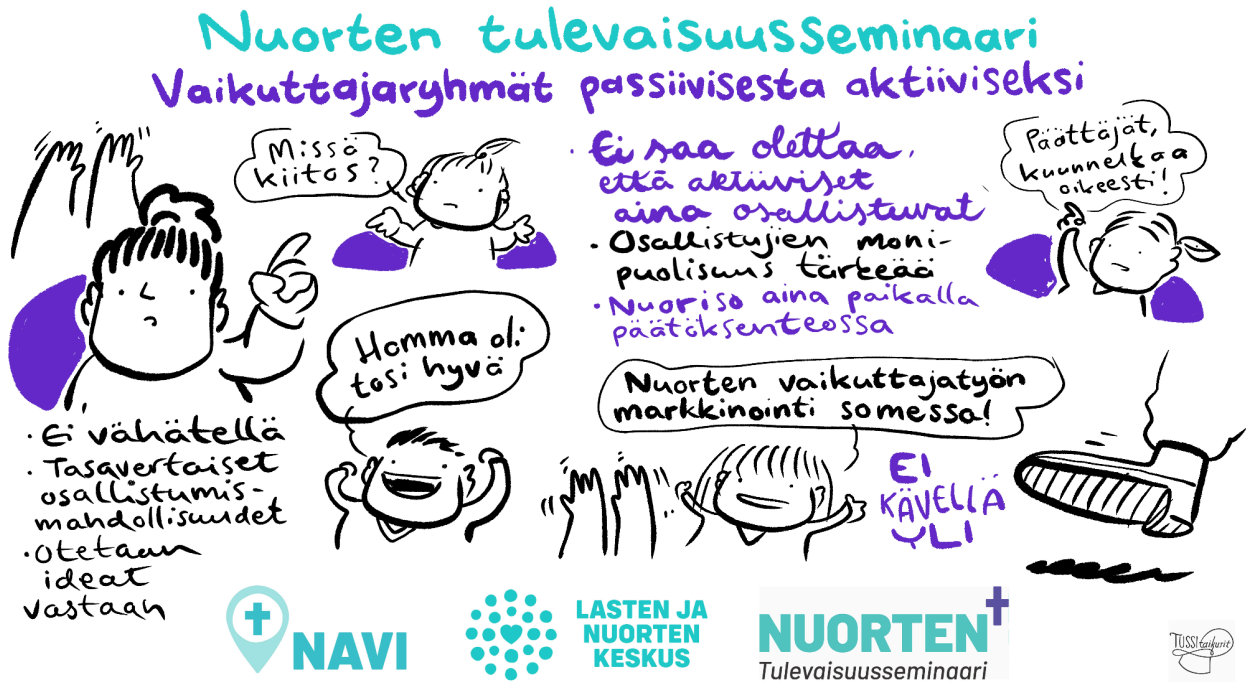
Nuorten tulevaisuusseminaari
Vaikuttajaryhmät passiivisesta aktiiviseksi

Missä kiitos?

• Ei saa olettaa, että aktiiviset aina osallistuvat
• Osallistujien monipuolisuus tärkeää
• Nuoriso aina paikalla päätöksenteossa

Päättäjät, kuunnelkaa oikeesti!

Homma oli tosi hyvä

Nuorten vaikuttajatyön markkinointi somessa!

• Ei vähätellä
• Tasavertaiset osallistumismahdollisuudet
• Otetaan ideat vastaan

EI KÄVELLÄ YLI

NAVI

LASTEN JA NUORTEN KESKUS

NUORTEN Tulevaisuusseminaari

TUSSItaiturit